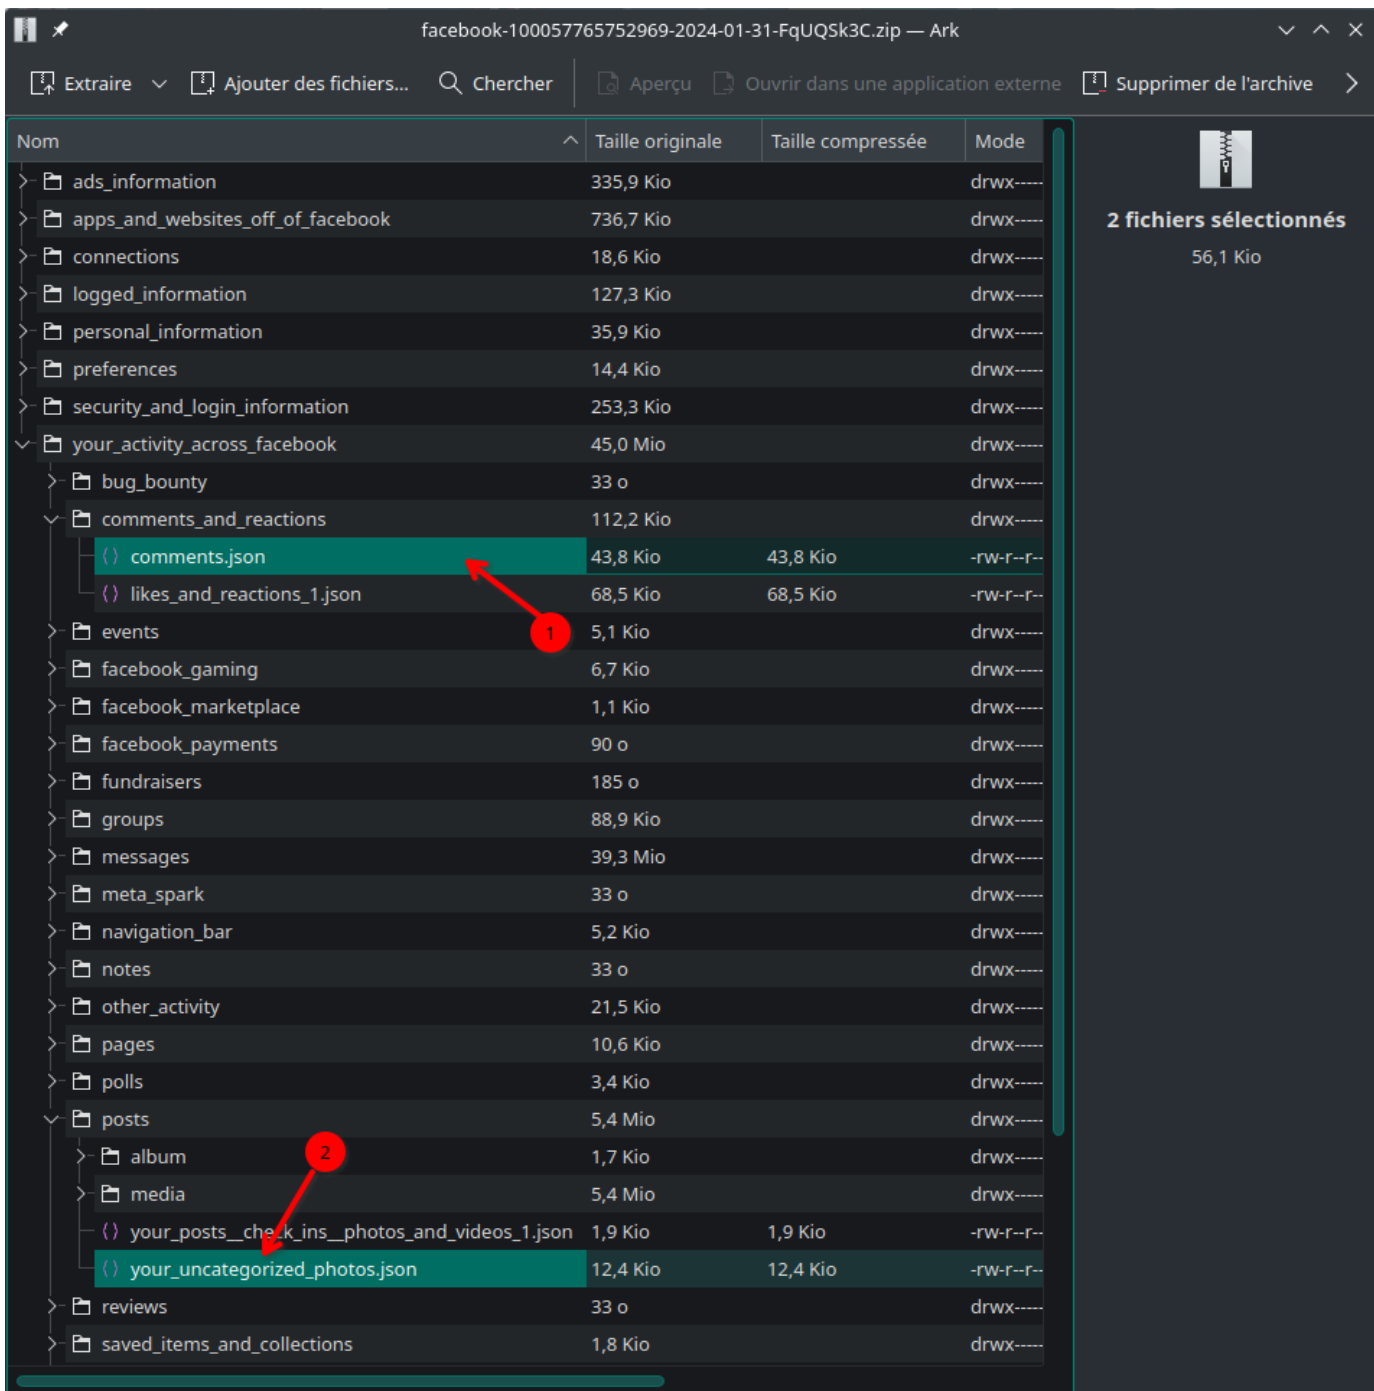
facebook-100057765752969-2024-01-31-FqUQSk3C.zip — Ark

Extraire | Ajouter des fichiers... | Chercher | Aperçu | Ouvrir dans une application externe | Supprimer de l'archive

| Nom | Taille originale | Taille compressée | Mode |
|---|---|---|---|
| ads_information | 335,9 Kio | | drwx------ |
| apps_and_websites_off_of_facebook | 736,7 Kio | | drwx------ |
| connections | 18,6 Kio | | drwx------ |
| logged_information | 127,3 Kio | | drwx------ |
| personal_information | 35,9 Kio | | drwx------ |
| preferences | 14,4 Kio | | drwx------ |
| security_and_login_information | 253,3 Kio | | drwx------ |
| your_activity_across_facebook | 45,0 Mio | | drwx------ |
| bug_bounty | 33 o | | drwx------ |
| comments_and_reactions | 112,2 Kio | | drwx------ |
| comments.json | 43,8 Kio | 43,8 Kio | -rw-r--r-- |
| likes_and_reactions_1.json | 68,5 Kio | 68,5 Kio | -rw-r--r-- |
| events | 5,1 Kio | | drwx------ |
| facebook_gaming | 6,7 Kio | | drwx------ |
| facebook_marketplace | 1,1 Kio | | drwx------ |
| facebook_payments | 90 o | | drwx------ |
| fundraisers | 185 o | | drwx------ |
| groups | 88,9 Kio | | drwx------ |
| messages | 39,3 Mio | | drwx------ |
| meta_spark | 33 o | | drwx------ |
| navigation_bar | 5,2 Kio | | drwx------ |
| notes | 33 o | | drwx------ |
| other_activity | 21,5 Kio | | drwx------ |
| pages | 10,6 Kio | | drwx------ |
| polls | 3,4 Kio | | drwx------ |
| posts | 5,4 Mio | | drwx------ |
| album | 1,7 Kio | | drwx------ |
| media | 5,4 Mio | | drwx------ |
| your_posts__check_ins__photos_and_videos_1.json | 1,9 Kio | 1,9 Kio | -rw-r--r-- |
| your_uncategorized_photos.json | 12,4 Kio | 12,4 Kio | -rw-r--r-- |
| reviews | 33 o | | drwx------ |
| saved_items_and_collections | 1,8 Kio | | drwx------ |

1
2

2 fichiers sélectionnés
56,1 Kio